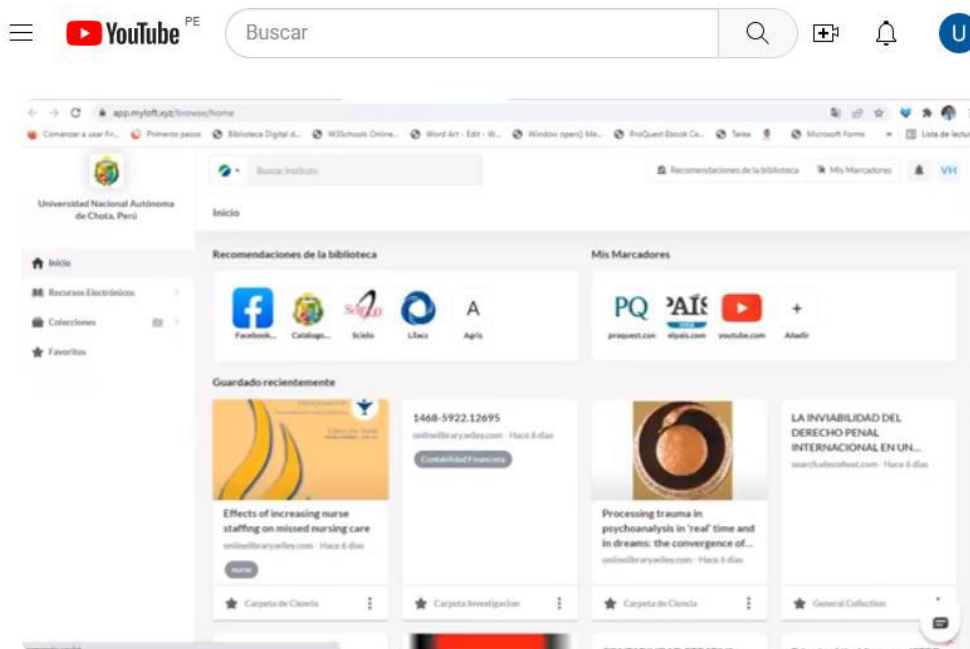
YouTube PE

Buscar

U

app.myloft.xyz/browse/home

Comenzar a usar Fi... Primeros pasos Biblioteca Digital d... W3Schools Online... Word Art - Edit - W... Window open() Me... ProQuest Ebook Ce... Tarea Microsoft Forms Lista de lectura

Universidad Nacional Autónoma de Chota, Perú

Buscar Instituto

Recomendaciones de la biblioteca

Mis Marcadores

VH

Inicio

Inicio

Recursos Electrónicos

Colecciones

Favoritos

Recomendaciones de la biblioteca

Facebook... Catálogo... Scielo Lilacs Agris

Mis Marcadores

proquest.com elpais.com youtube.com Añadir

Guardado recientemente

Effects of increasing nurse staffing on missed nursing care

onlinelibrary.wiley.com · Hace 6 días

nurse

Carpeta de Ciencia

1468-5922.12695

onlinelibrary.wiley.com · Hace 6 días

Contabilidad Financiera

Carpeta Investigacion

Processing trauma in psychoanalysis in 'real' time and in dreams: the convergence of...

onlinelibrary.wiley.com · Hace 6 días

Carpeta de Ciencia

LA INVIABILIDAD DEL DERECHO PENAL INTERNACIONAL EN UN...

search.ebscohost.com · Hace 6 días

General Collection